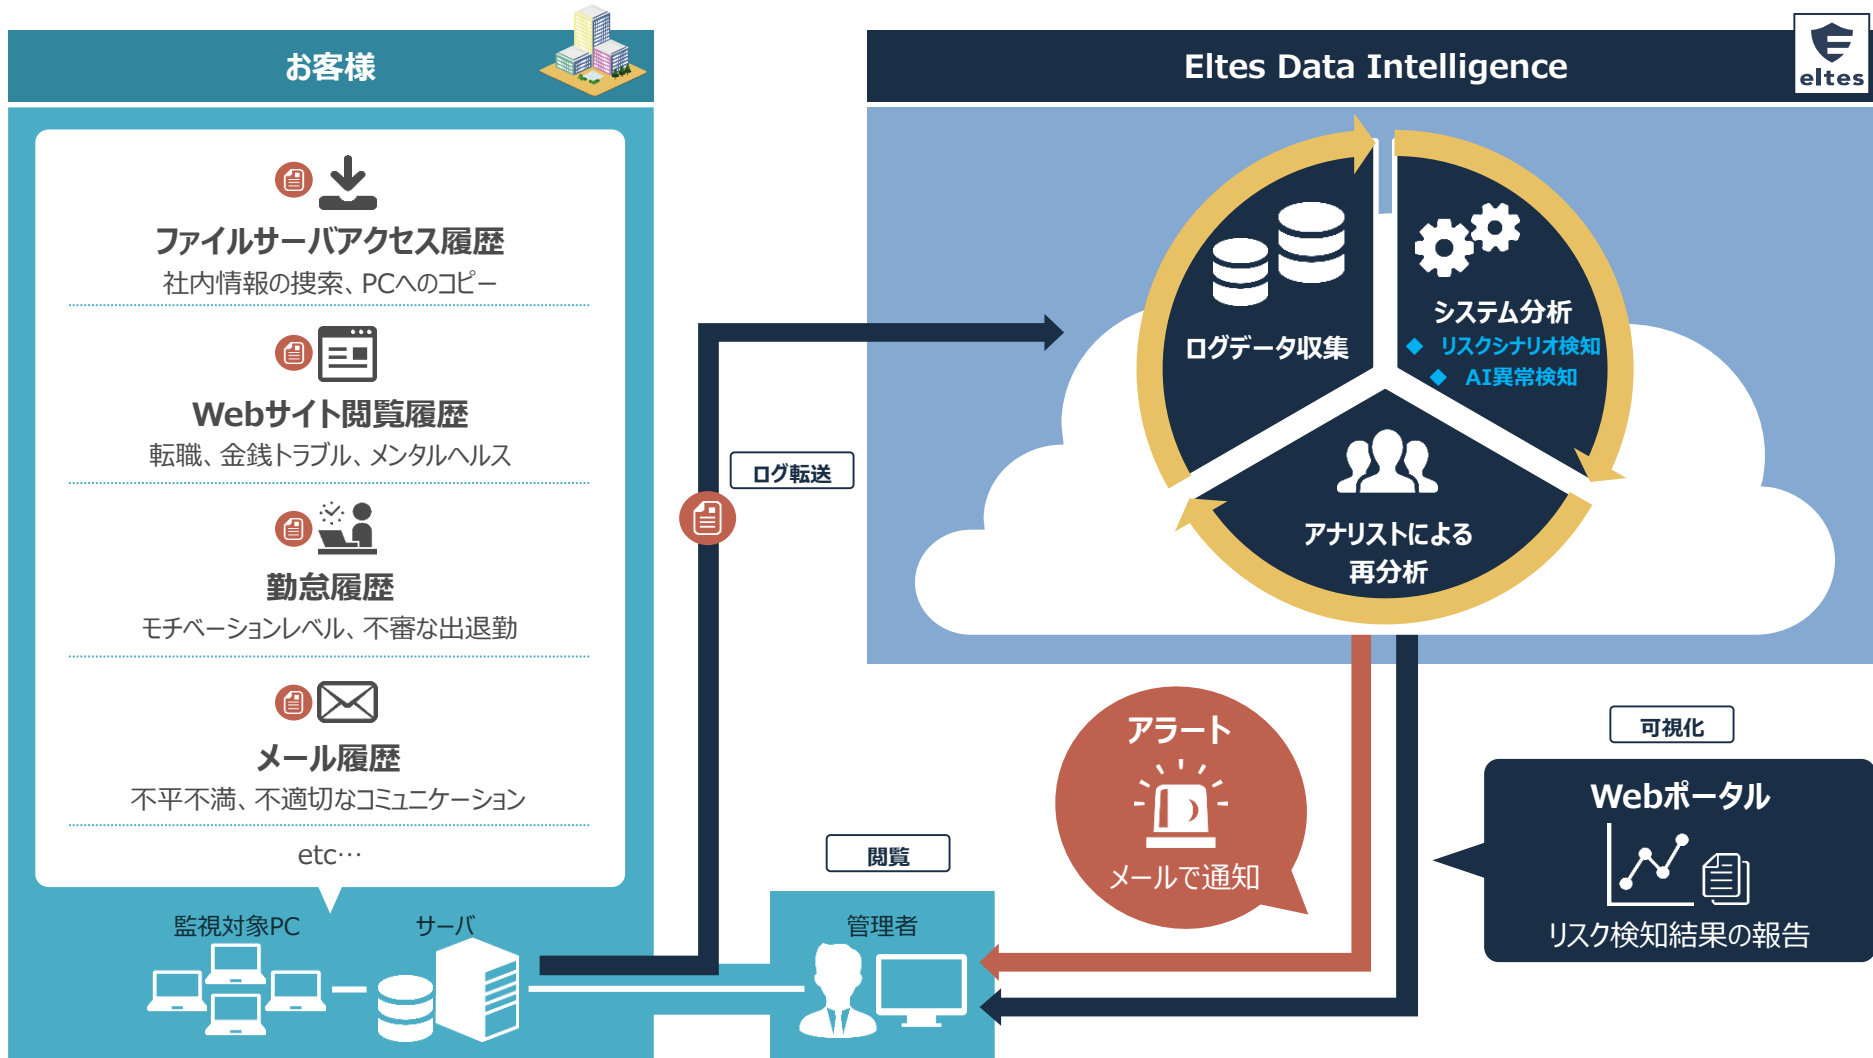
お客様

ファイルサーバアクセス履歴
社内情報の捜索、PCへのコピー

Webサイト閲覧履歴
転職、金銭トラブル、メンタルヘルス

勤怠履歴
モチベーションレベル、不審な出退勤

メール履歴
不平不満、不適切なコミュニケーション

etc…

監視対象PC
サーバ

Eltes Data Intelligence
eltes

ログデータ収集
システム分析
◆ リスクシナリオ検知
◆ AI異常検知
アナリストによる再分析

ログ転送

アラート
メールで通知

可視化
Webポータル
リスク検知結果の報告

閲覧
管理者